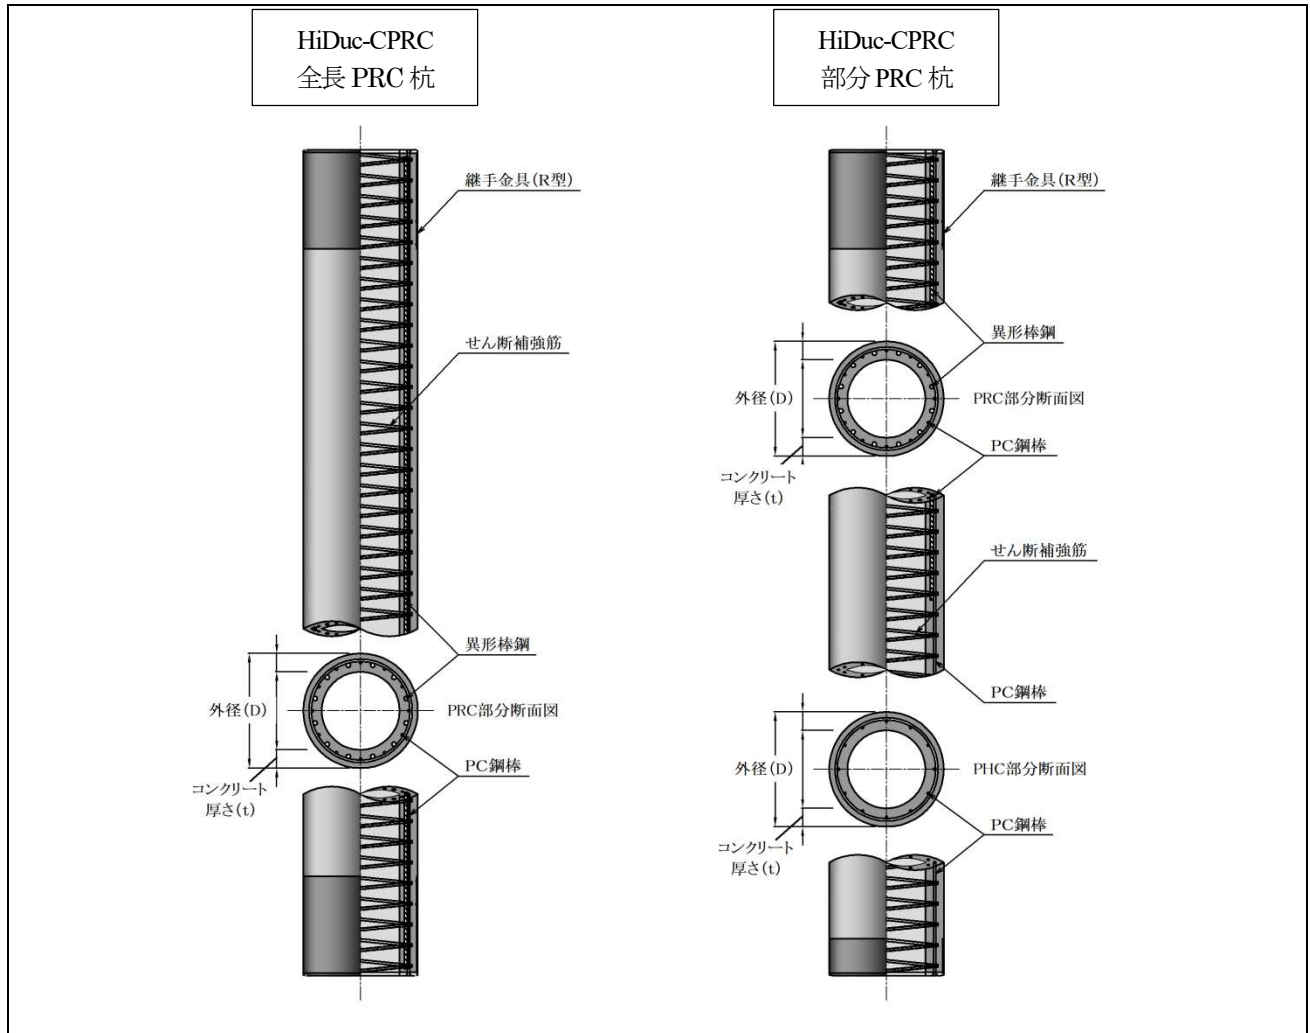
HiDuc-CPRC
全長 PRC 杭

継手金具(R型)

せん断補強筋

異形棒鋼

外径(D)

PRC部分断面図

PC鋼棒

コンクリート厚さ(t)

HiDuc-CPRC
部分 PRC 杭

継手金具(R型)

異形棒鋼

外径(D)

PRC部分断面図

PC鋼棒

コンクリート厚さ(t)

せん断補強筋

PC鋼棒

外径(D)

PHC部分断面図

PC鋼棒

コンクリート厚さ(t)